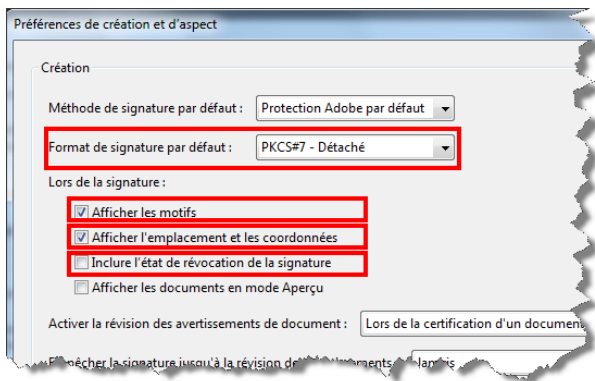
Préférences de création et d'aspect

Création

Méthode de signature par défaut : Protection Adobe par défaut

Format de signature par défaut : PKCS#7 - Détaché

Lors de la signature :

Afficher les motifs

Afficher l'emplacement et les coordonnées

Inclure l'état de révocation de la signature

Afficher les documents en mode Aperçu

Activer la révision des avertissements de document : Lors de la certification d'un document

Empêcher la signature jusqu'à la révision de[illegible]